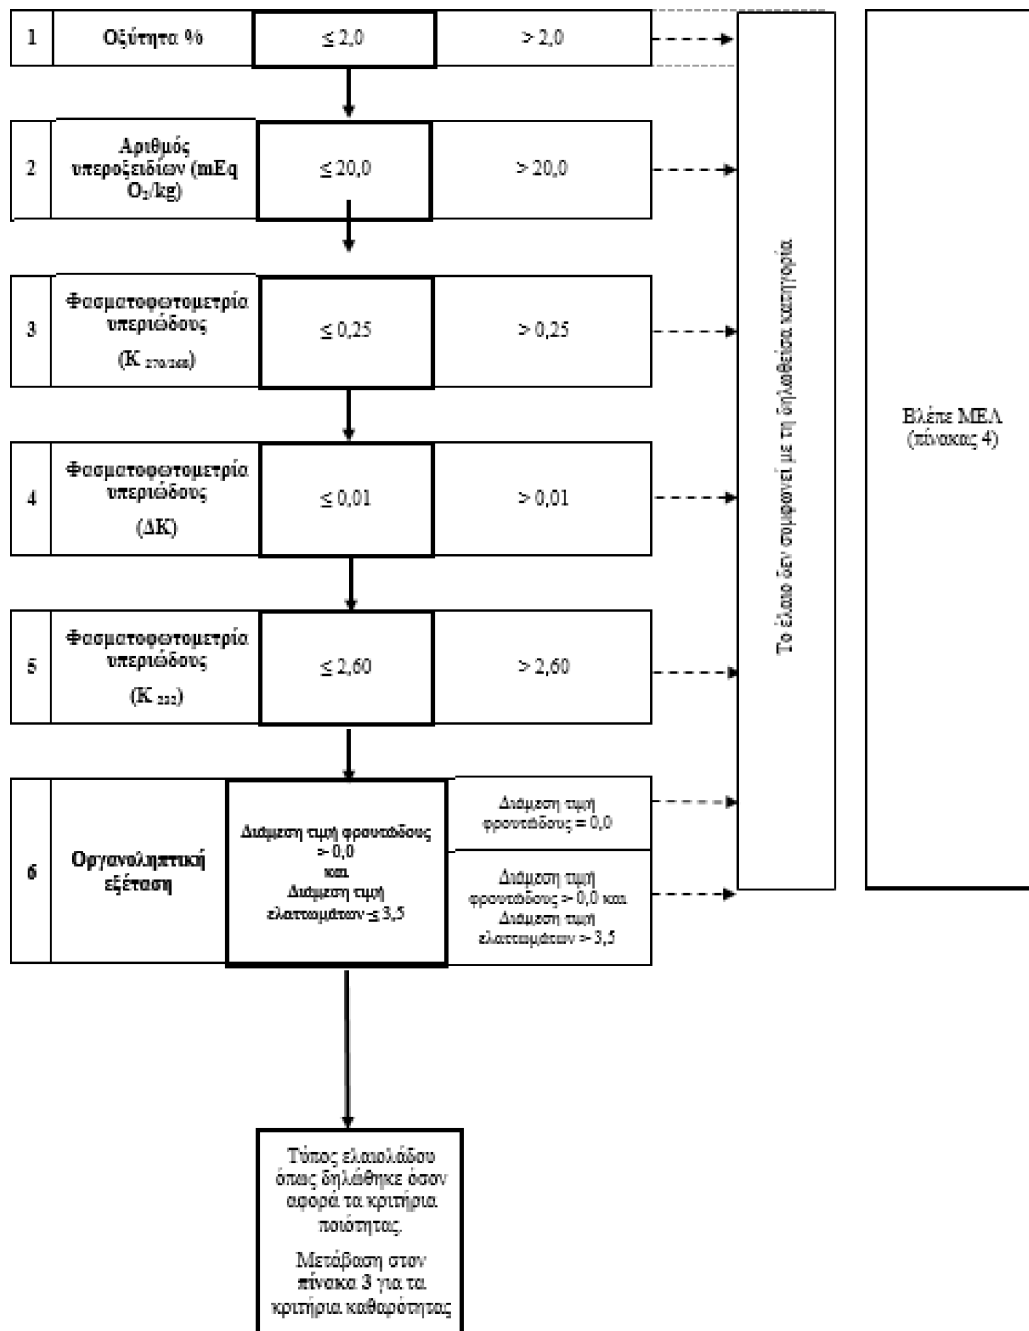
1 Οξύτητα % $\leq 2,0$ $> 2,0$

2 Αριθμός υπεροξειδίων (mEq $O_2$/kg) $\leq 20,0$ $> 20,0$

3 Φασματοφωτομετρία υπεριώδους ($K_{270/268}$) $\leq 0,25$ $> 0,25$

4 Φασματοφωτομετρία υπεριώδους (ΔΚ) $\leq 0,01$ $> 0,01$

5 Φασματοφωτομετρία υπεριώδους ($K_{232}$) $\leq 2,60$ $> 2,60$

6 Οργανοληπτική εξέταση

Διάμεση τιμή φρουτώδους $> 0,0$ και Διάμεση τιμή ελαττωμάτων $\leq 3,5$

Διάμεση τιμή φρουτώδους = 0,0

Διάμεση τιμή φρουτώδους $> 0,0$ και Διάμεση τιμή ελαττωμάτων $> 3,5$

Το έλαιο δεν συμφωνεί με τη δηλωθείσα κατηγορία

Βλέπε ΜΕΛ (πίνακας 4)

Τύπος ελαιολάδου όπως δηλώθηκε όσον αφορά τα κριτήρια ποιότητας.

Μετάβαση στον πίνακα 3 για τα κριτήρια καθαρότητας